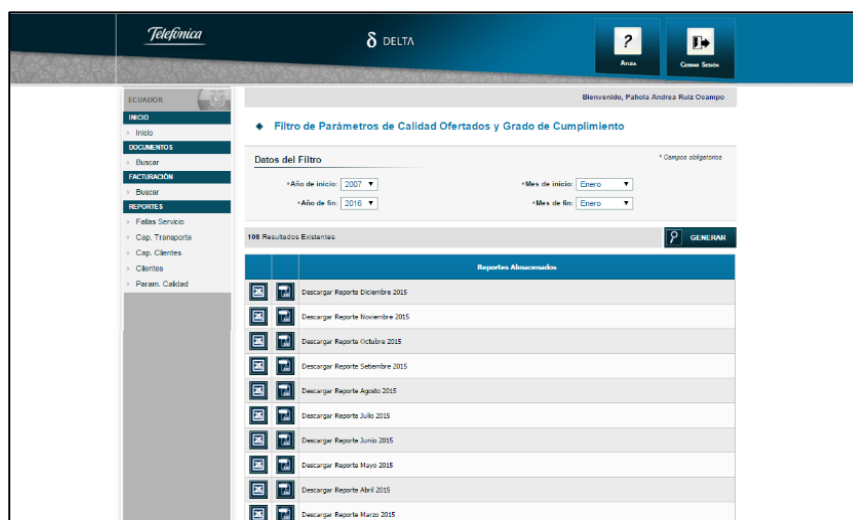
Telefónica

δ DELTA

?
Ayuda

Cerrar Sesión

ECUADOR

INICIO
Inicio

DOCUMENTOS
Buscar

FACTURACIÓN
Buscar

REPORTES
Fallas Servicio
Cap. Transporte
Cap. Clientes
Clientes
Param. Calidad

Bienvenido, Pahola Andrea Ruiz Ocampo

Filtro de Parámetros de Calidad Ofertados y Grado de Cumplimiento

Datos del Filtro

* Campos obligatorios

*Año de inicio: 2007

*Mes de inicio: Enero

*Año de fin: 2016

*Mes de fin: Enero

108 Resultados Existentes

GENERAR

| | | Reportes Almacenados |
|---|---|---|
| | | Descargar Reporte Diciembre 2015 |
| | | Descargar Reporte Noviembre 2015 |
| | | Descargar Reporte Octubre 2015 |
| | | Descargar Reporte Setiembre 2015 |
| | | Descargar Reporte Agosto 2015 |
| | | Descargar Reporte Julio 2015 |
| | | Descargar Reporte Junio 2015 |
| | | Descargar Reporte Mayo 2015 |
| | | Descargar Reporte Abril 2015 |
| | | Descargar Reporte Marzo 2015 |